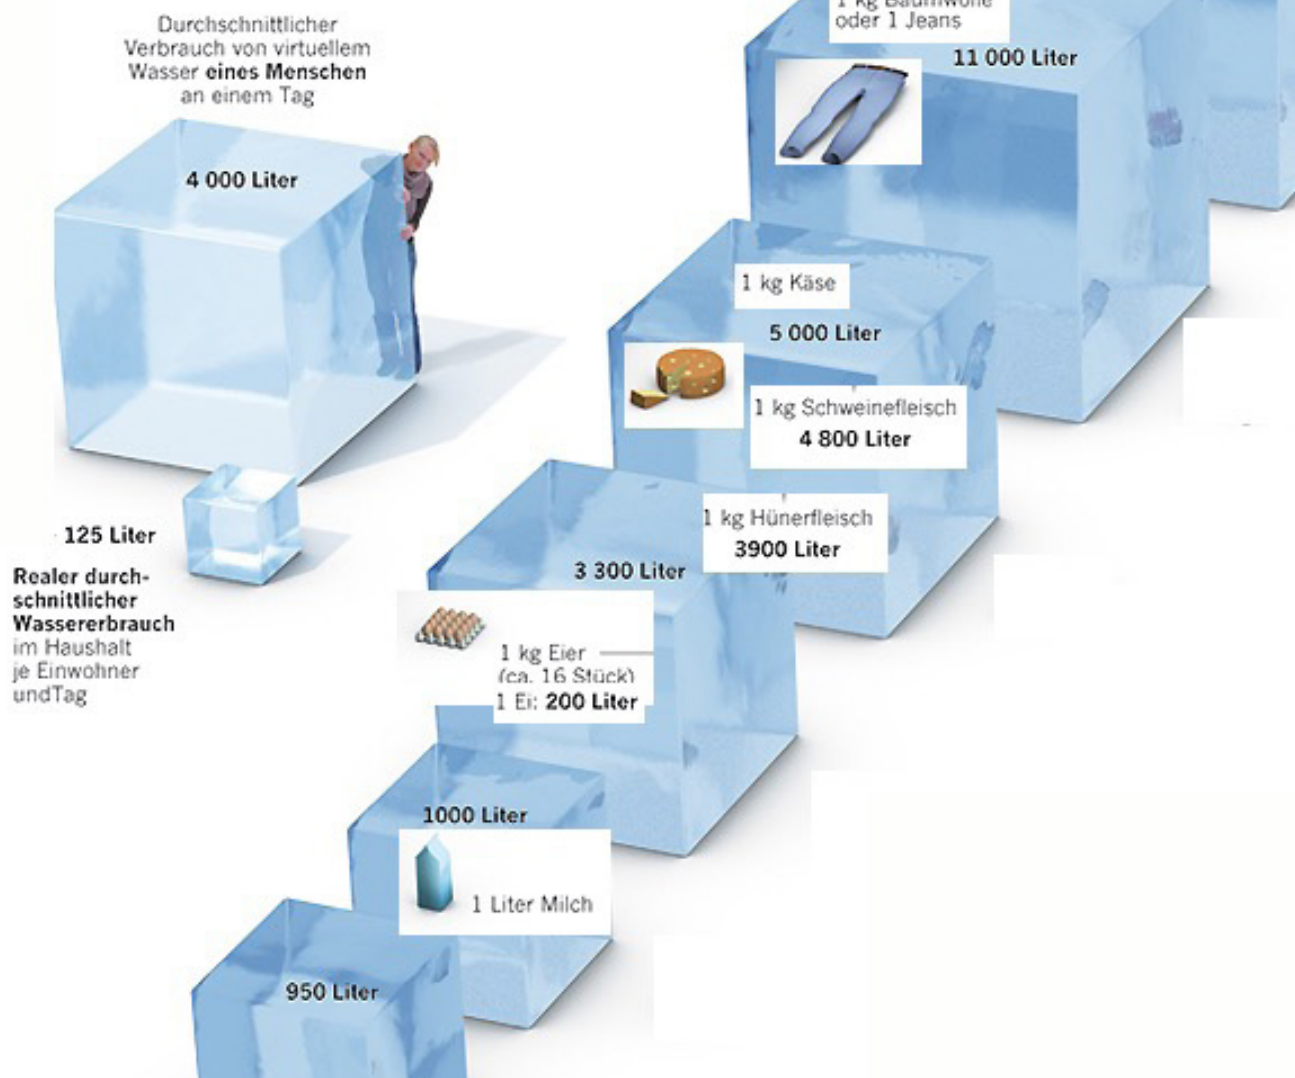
Durchschnittlicher Verbrauch von virtuellem Wasser eines Menschen an einem Tag

4 000 Liter

125 Liter

Realer durchschnittlicher Wassererbrauch im Haushalt je Einwohner undTag

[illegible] oder 1 Jeans

11 000 Liter

1 kg Käse

5 000 Liter

1 kg Schweinefleisch
4 800 Liter

1 kg Hünerfleisch
3900 Liter

3 300 Liter

1 kg Eier
(ca. 16 Stück)
1 Ei: 200 Liter

1000 Liter

1 Liter Milch

950 Liter